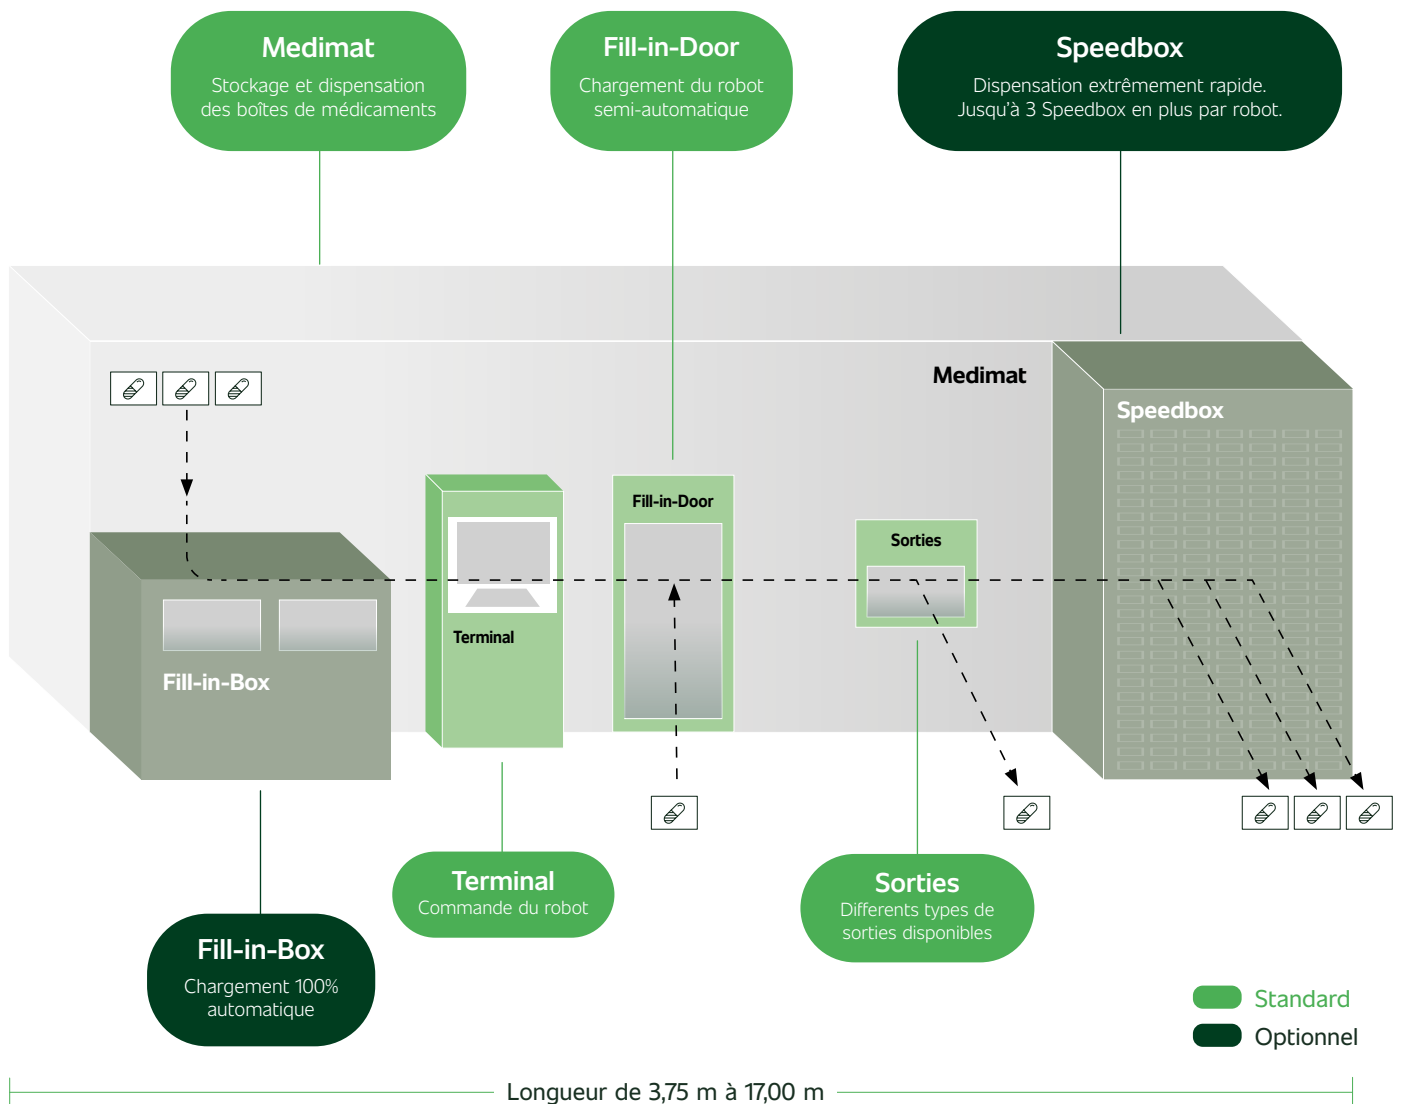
Medimat
Stockage et dispensation des boîtes de médicaments

Fill-in-Door
Chargement du robot semi-automatique

Speedbox
Dispensation extrêmement rapide. Jusqu'à 3 Speedbox en plus par robot.

Medimat

Speedbox

Fill-in-Door

Sorties

Terminal

Fill-in-Box

Terminal
Commande du robot

Sorties
Differents types de sorties disponibles

Fill-in-Box
Chargement 100% automatique

Standard
Optionnel

Longueur de 3,75 m à 17,00 m